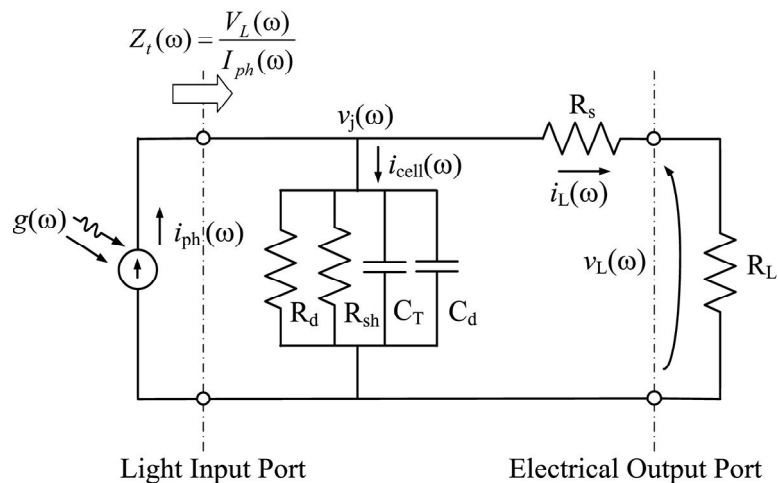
$Z_t(\omega) = \frac{V_L(\omega)}{I_{ph}(\omega)}$

$v_j(\omega)$

$R_s$

$i_{cell}(\omega)$

$i_L(\omega)$

$g(\omega)$

$i_{ph}(\omega)$

$v_L(\omega)$

$R_L$

$R_d$ $R_{sh}$ $C_T$ $C_d$

Light Input Port

Electrical Output Port